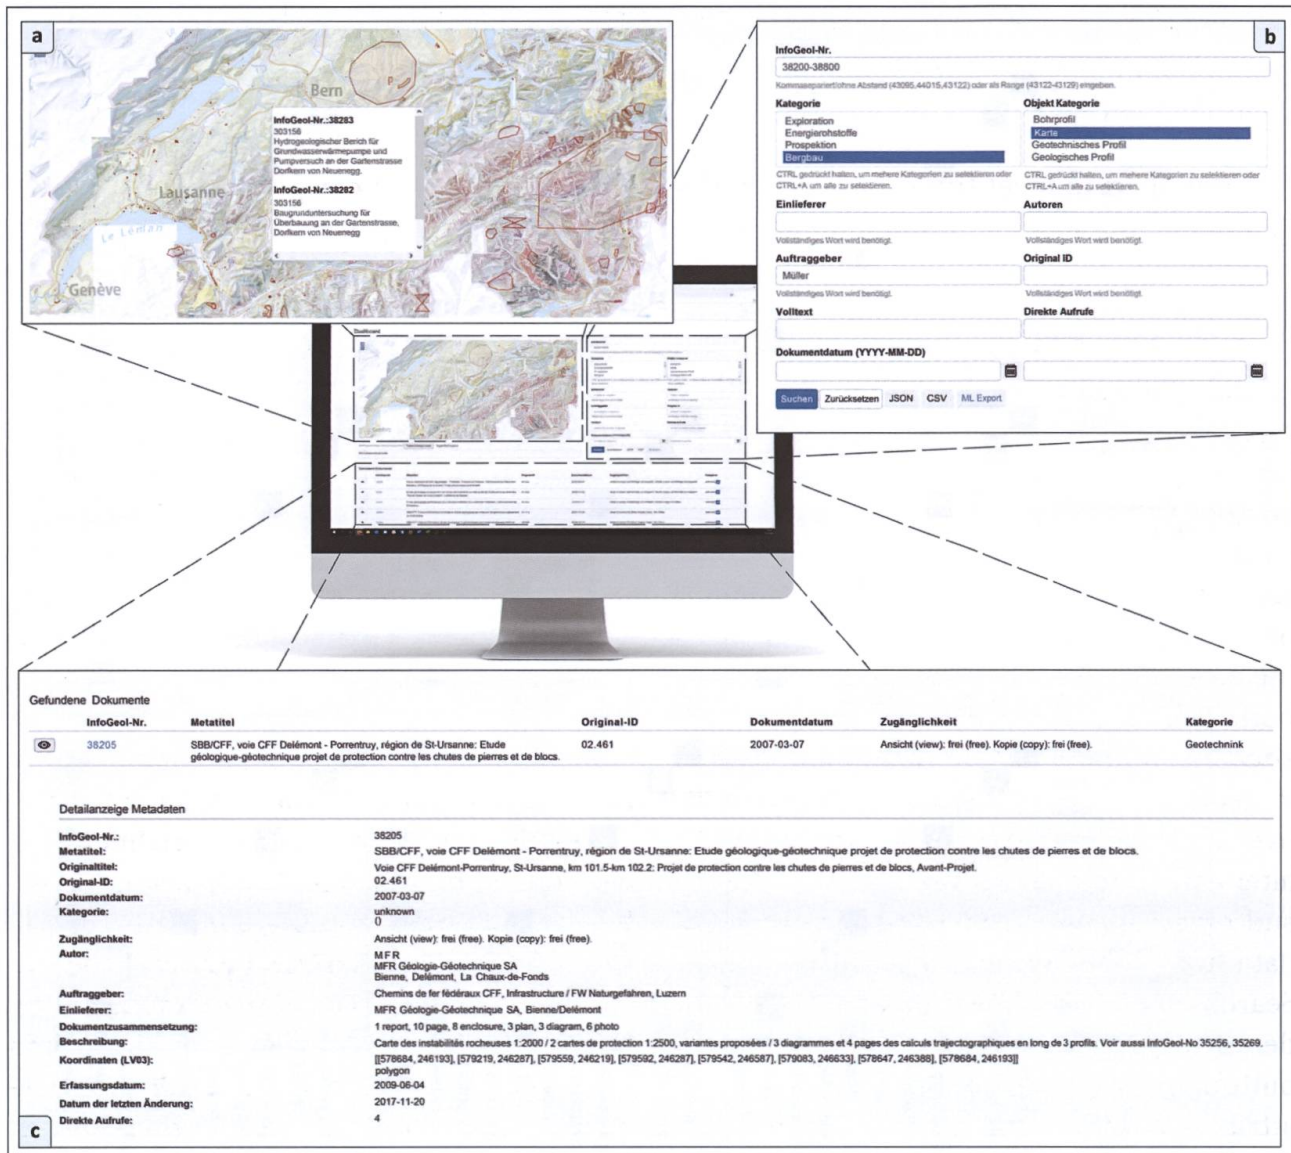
a

Bern

Lausanne

Le Léman

Genève

InfoGeol-Nr.:38283
303156
Hydrogeologischer Bericht für Grundwasserwärmepumpe und Pumpversuch an der Gartenstrasse Dorfkern von Neuenegg

InfoGeol-Nr.:38282
303156
Baugrunduntersuchung für Überbauung an der Gartenstrasse, Dorfkern von Neuenegg

b

InfoGeol-Nr.
38200-38800
Kommasepariert/ohne Abstand (43095,44015,43122) oder als Range (43122-43129) eingeben.

Kategorie
Exploration
Energierohstoffe
Prospektion
Bergbau
CTRL gedrückt halten, um mehrere Kategorien zu selektieren oder CTRL+A um alle zu selektieren.

Objekt Kategorie
Bohrprofil
Karte
Geotechnisches Profil
Geologisches Profil
CTRL gedrückt halten, um mehrere Kategorien zu selektieren oder CTRL+A um alle zu selektieren.

Einlieferer
Vollständiges Wort wird benötigt.

Autoren
Vollständiges Wort wird benötigt.

Auftraggeber
Müller
Vollständiges Wort wird benötigt.

Original ID
Vollständiges Wort wird benötigt.

Volltext

Direkte Aufrufe

Dokumentdatum (YYYY-MM-DD)

Suchen Zurücksetzen JSON CSV ML Export

Gefundene Dokumente

| | InfoGeol-Nr. | Metatitel | Original-ID | Dokumentdatum | Zugänglichkeit | Kategorie |
|---|---|---|---|---|---|---|
| | 38205 | SBB/CFF, voie CFF Delémont - Porrentruy, région de St-Ursanne: Etude géologique-géotechnique projet de protection contre les chutes de pierres et de blocs. | 02.461 | 2007-03-07 | Ansicht (view): frei (free). Kopie (copy): frei (free). | Geotechnink |

Detailanzeige Metadaten

InfoGeol-Nr.: 38205
Metatitel: SBB/CFF, voie CFF Delémont - Porrentruy, région de St-Ursanne: Etude géologique-géotechnique projet de protection contre les chutes de pierres et de blocs.
Originaltitel: Voie CFF Delémont-Porrentruy, St-Ursanne, km 101.5-km 102.2: Projet de protection contre les chutes de pierres et de blocs, Avant-Projet.
Original-ID: 02.461
Dokumentdatum: 2007-03-07
Kategorie: unknown
()
Zugänglichkeit: Ansicht (view): frei (free). Kopie (copy): frei (free).
Autor: M F R
MFR Géologie-Géotechnique SA
Bienne, Delémont, La Chaux-de-Fonds
Auftraggeber: Chemins de fer fédéraux CFF, Infrastructure / FW Naturgefahren, Luzern
Einlieferer: MFR Géologie-Géotechnique SA, Bienne/Delémont
Dokumentzusammensetzung: 1 report, 10 page, 8 enclosure, 3 plan, 3 diagram, 6 photo
Beschreibung: Carte des instabilités rocheuses 1:2000 / 2 cartes de protection 1:2500, variantes proposées / 3 diagrammes et 4 pages des calculs trajectographiques en long de 3 profils. Voir aussi InfoGeol-No 35256, 35269.
Koordinaten (LV03): [[578684, 246193], [579219, 246287], [579559, 246219], [579592, 246287], [579542, 246587], [579083, 246633], [578647, 246388], [578684, 246193]]
polygon
Erfassungsdatum: 2009-06-04
Datum der letzten Änderung: 2017-11-20
Direkte Aufrufe: 4

c